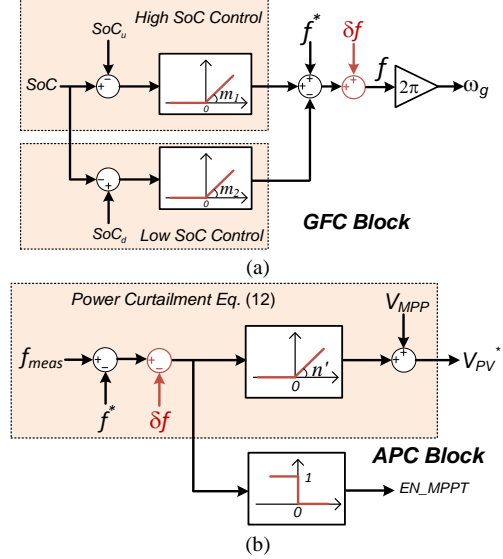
High SoC Control

$SoC_u$

SoC

+

−

0

$m_1$

$f^*$

+

+

−

$\delta f$

+

+

$f$

$2\pi$

$\omega_g$

+

−

0

$m_2$

$SoC_d$

Low SoC Control

GFC Block

(a)

Power Curtailment Eq. (12)

$V_{MPP}$

$f_{meas}$

+

−

+

−

0

$n'$

+

+

$V_{PV}^*$

$f^*$

$\delta f$

APC Block

1

0

EN_MPPT

(b)